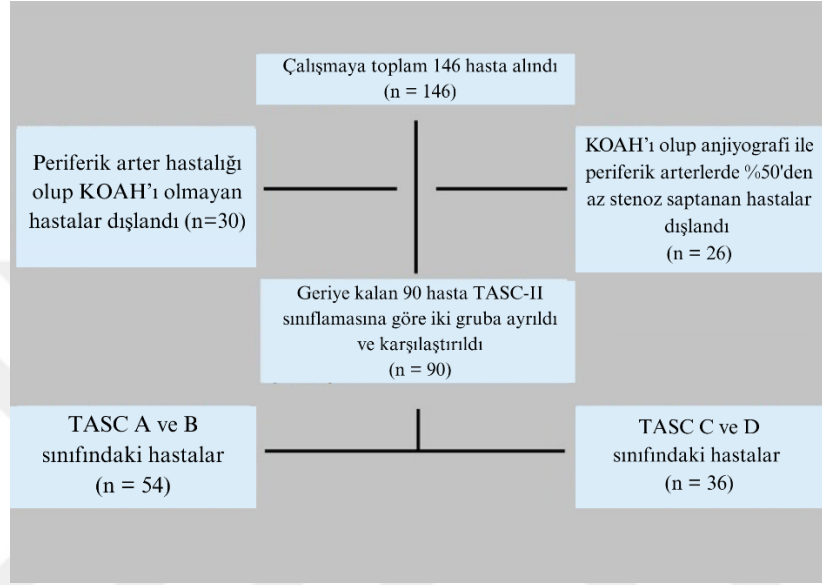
Çalışmaya toplam 146 hasta alındı
(n = 146)

Periferik arter hastalığı olup KOAH'ı olmayan hastalar dışlandı (n=30)

KOAH'ı olup anjiyografi ile periferik arterlerde %50'den az stenoz saptanan hastalar dışlandı
(n = 26)

Geriye kalan 90 hasta TASC-II sınıflamasına göre iki gruba ayrıldı ve karşılaştırıldı
(n = 90)

TASC A ve B sınıfındaki hastalar
(n = 54)

TASC C ve D sınıfındaki hastalar
(n = 36)